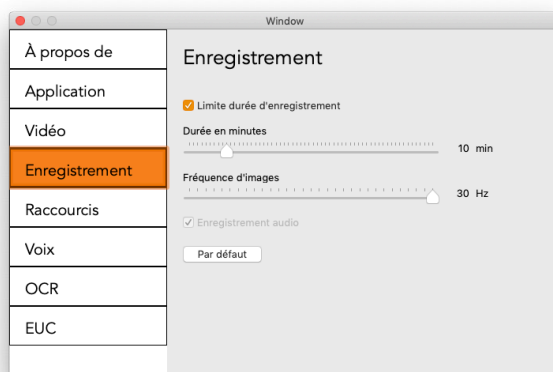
Window

À propos de
Application
Vidéo
Enregistrement
Raccourcis
Voix
OCR
EUC

Enregistrement

Limite durée d'enregistrement

Durée en minutes
10 min

Fréquence d'images
30 Hz

Enregistrement audio

Par défaut